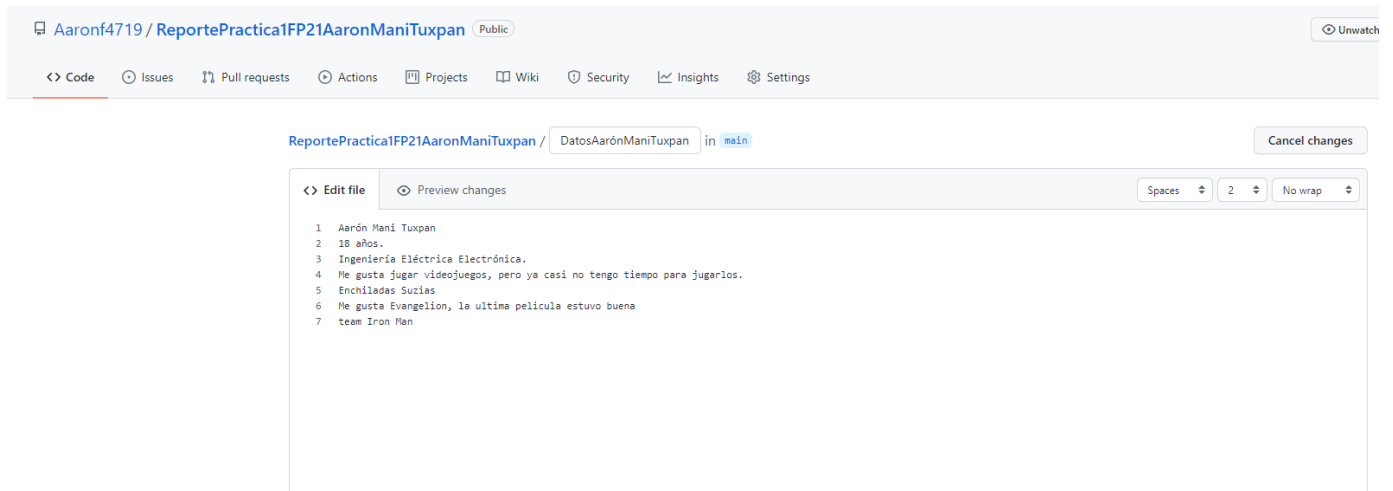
Aaronf4719 / ReportePractica1FP21AaronManiTuxpan Public

Unwatch

<> Code Issues Pull requests Actions Projects Wiki Security Insights Settings

ReportePractica1FP21AaronManiTuxpan / DatosAarónManiTuxpan in main

Cancel changes

<> Edit file Preview changes

Spaces 2 No wrap

1 Aarón Mani Tuxpan
2 18 años.
3 Ingeniería Eléctrica Electrónica.
4 Me gusta jugar videojuegos, pero ya casi no tengo tiempo para jugarlos.
5 Enchiladas Suzias
6 Me gusta Evangelion, la ultima pelicula estuvo buena
7 team Iron Man